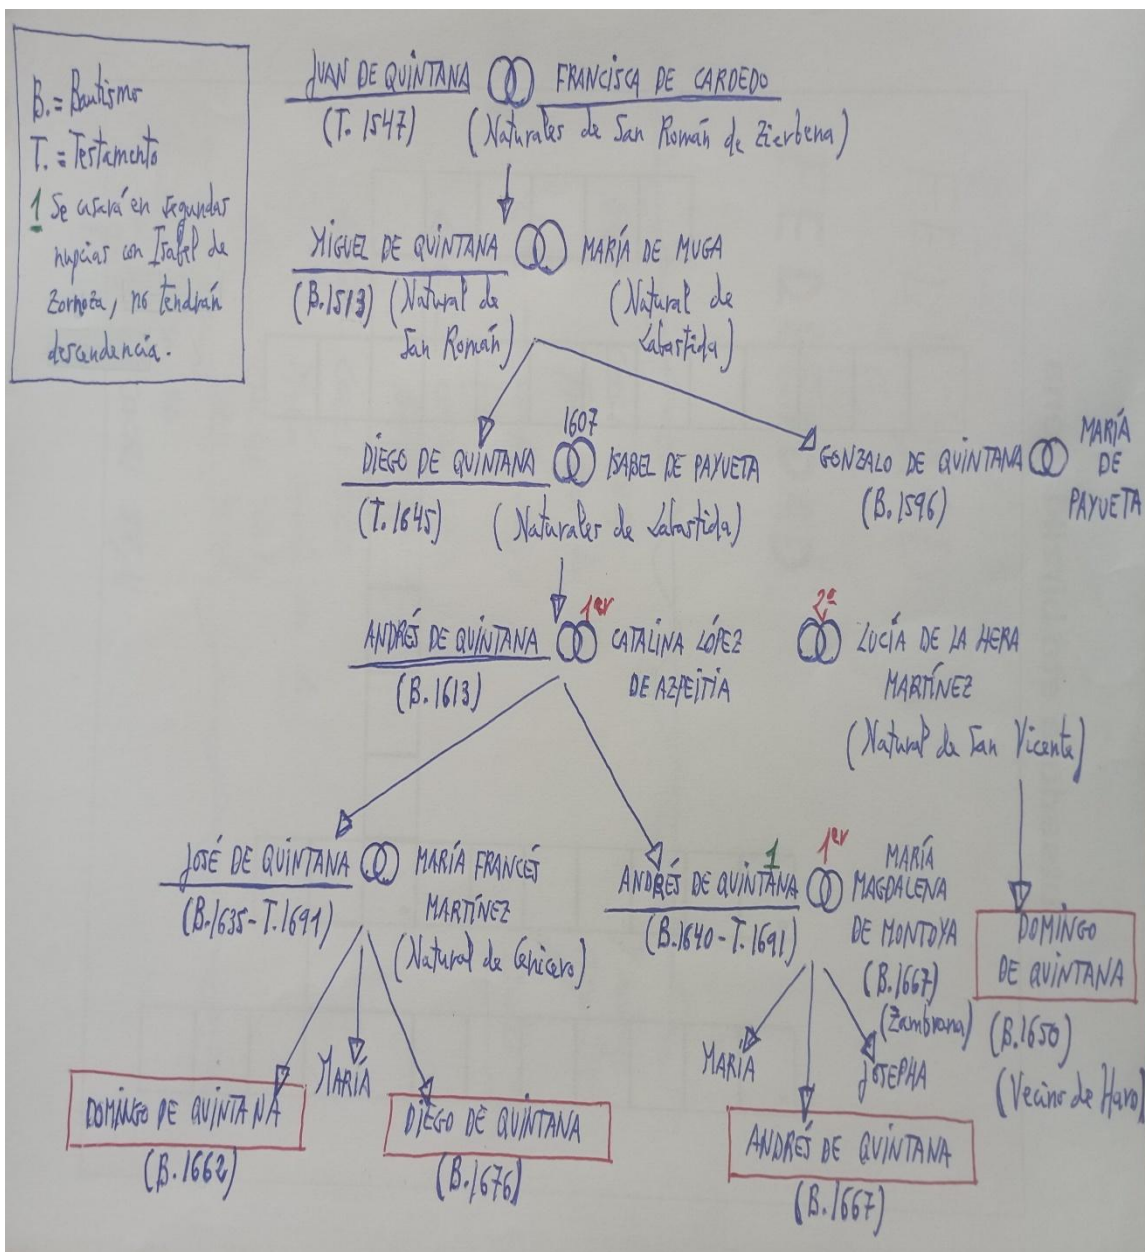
B. = Bautismo
T. = Testamento
1 Se casará en segundas nupcias con Isabel de Zornoza, no tendrán descendencia.

JUAN DE QUINTANA FRANCISCA DE CARDEDO
(T. 1547) (Naturales de San Román de Zierbena)

MIGUEL DE QUINTANA MARÍA DE MUGA
(B.1513) (Natural de San Román) (Natural de Labastida)

1607
DIEGO DE QUINTANA ISABEL DE PAYUETA
(T. 1645) (Naturales de Labastida)

GONZALO DE QUINTANA MARÍA DE PAYUETA
(B. 1596)

1er
ANDRÉS DE QUINTANA CATALINA LÓPEZ DE AZPEITIA
(B. 1613)

2º
LUCÍA DE LA HERA MARTÍNEZ
(Natural de San Vicente)

JOSÉ DE QUINTANA MARÍA FRANCÉS MARTÍNEZ
(B.1635 - T.1691) (Natural de Cihicero)

1 1er
ANDRÉS DE QUINTANA MARÍA MAGDALENA DE MONTOYA
(B.1640 - T. 1691) (B. 1667) (Zambrana)

DOMINGO DE QUINTANA
(B.1650)
(Vecino de Haro)

DOMINGO DE QUINTANA
(B. 1662)

MARÍA

DIEGO DE QUINTANA
(B. 1676)

MARÍA

JOSEPHA

ANDRÉS DE QUINTANA
(B. 1667)